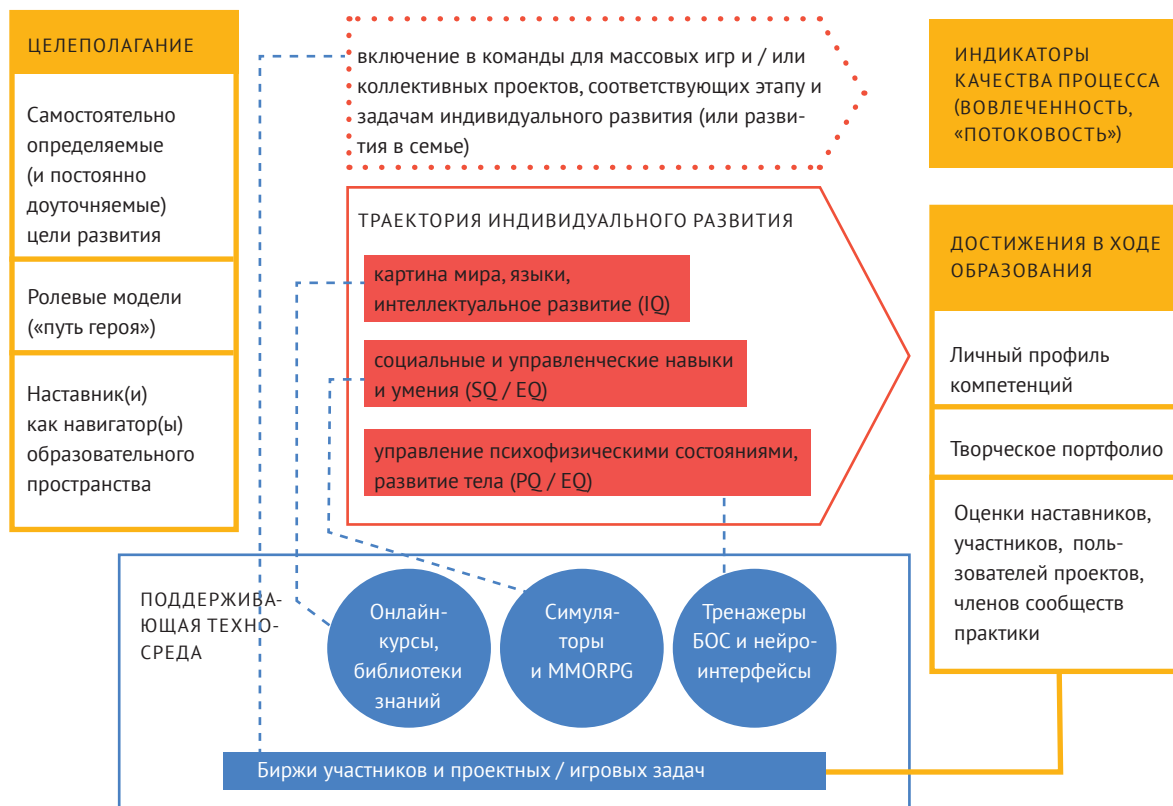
ЦЕЛЕПОЛАГАНИЕ

Самостоятельно определяемые (и постоянно доуточняемые) цели развития

Ролевые модели («путь героя»)

Наставник(и) как навигатор(ы) образовательного пространства

включение в команды для массовых игр и / или коллективных проектов, соответствующих этапу и задачам индивидуального развития (или развития в семье)

ТРАЕКТОРИЯ ИНДИВИДУАЛЬНОГО РАЗВИТИЯ

картина мира, языки, интеллектуальное развитие (IQ)

социальные и управленческие навыки и умения (SQ / EQ)

управление психофизическими состояниями, развитие тела (PQ / EQ)

ИНДИКАТОРЫ КАЧЕСТВА ПРОЦЕССА (ВОВЛЕЧЕННОСТЬ, «ПОТОКОВОСТЬ»)

ДОСТИЖЕНИЯ В ХОДЕ ОБРАЗОВАНИЯ

Личный профиль компетенций

Творческое портфолио

Оценки наставников, участников, пользователей проектов, членов сообществ практики

ПОДДЕРЖИВАЮЩАЯ ТЕХНОСРЕДА

Онлайн-курсы, библиотеки знаний

Симуляторы и MMORPG

Тренажеры БОС и нейроинтерфейсы

Биржи участников и проектных / игровых задач